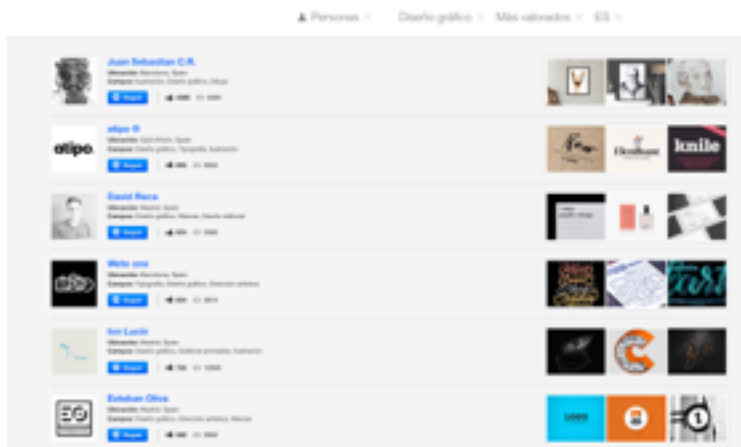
Personas Diseño gráfico Más valorados ES

Juan Sebastian C.R.
Ubicación: Barcelona, Spain
Campos: Ilustración, Diseño gráfico, Dibujo
Seguir

atipo ®
atipo.
Ubicación: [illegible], Spain
Campos: Diseño gráfico, Tipografía, Ilustración
Seguir

David Reco
Ubicación: Madrid, Spain
Campos: Diseño gráfico, Marcas, Diseño editorial
Seguir

Welo one
Ubicación: Barcelona, Spain
Campos: Tipografía, Diseño gráfico, Dirección artística
Seguir

Ion Lucin
Ubicación: Madrid, Spain
Campos: Diseño gráfico, Gráficos animados, Ilustración
Seguir

Esteban Oliva
Ubicación: Madrid, Spain
Campos: Diseño gráfico, Dirección artística, Marcas
Seguir

knile